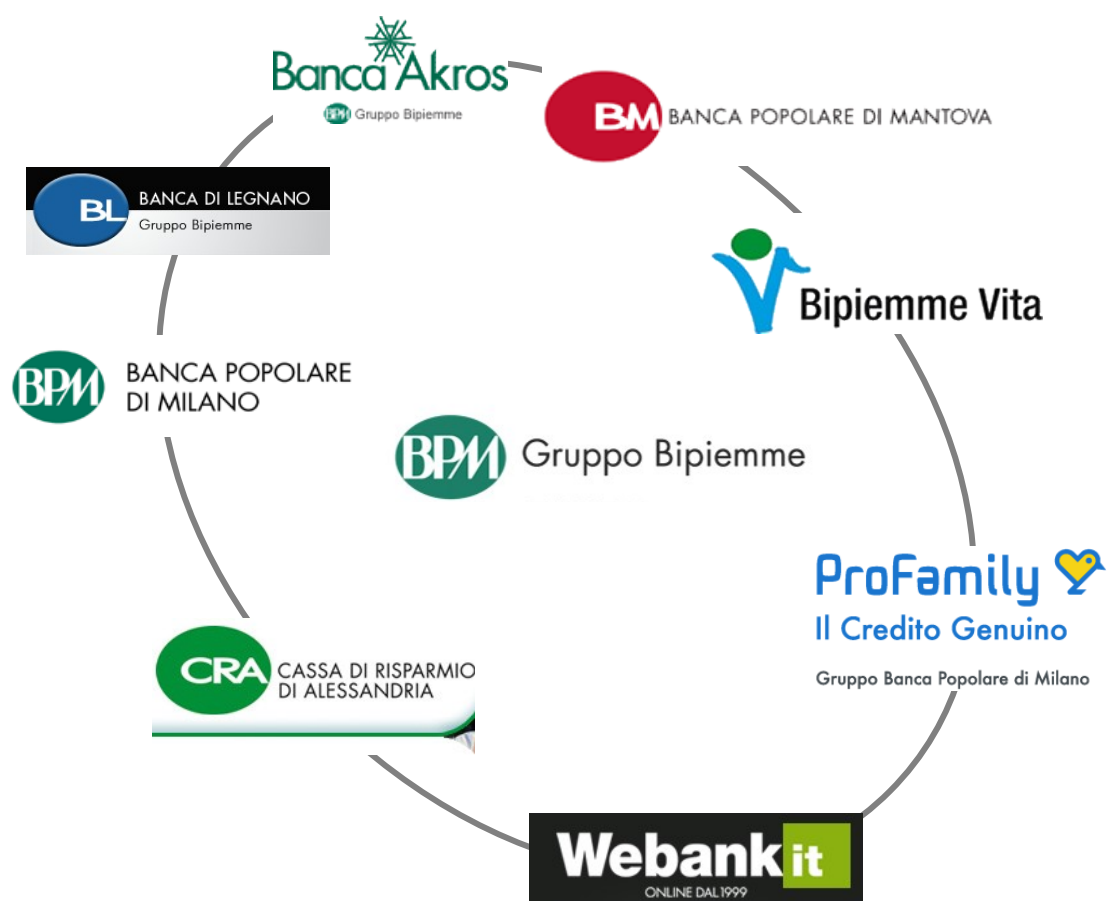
Banca Akros
BPM Gruppo Bipiemme

BM BANCA POPOLARE DI MANTOVA

BL BANCA DI LEGNANO
Gruppo Bipiemme

Bipiemme Vita

BPM BANCA POPOLARE DI MILANO

BPM Gruppo Bipiemme

ProFamily
Il Credito Genuino
Gruppo Banca Popolare di Milano

CRA CASSA DI RISPARMIO DI ALESSANDRIA

Webank it
ONLINE DAL1999